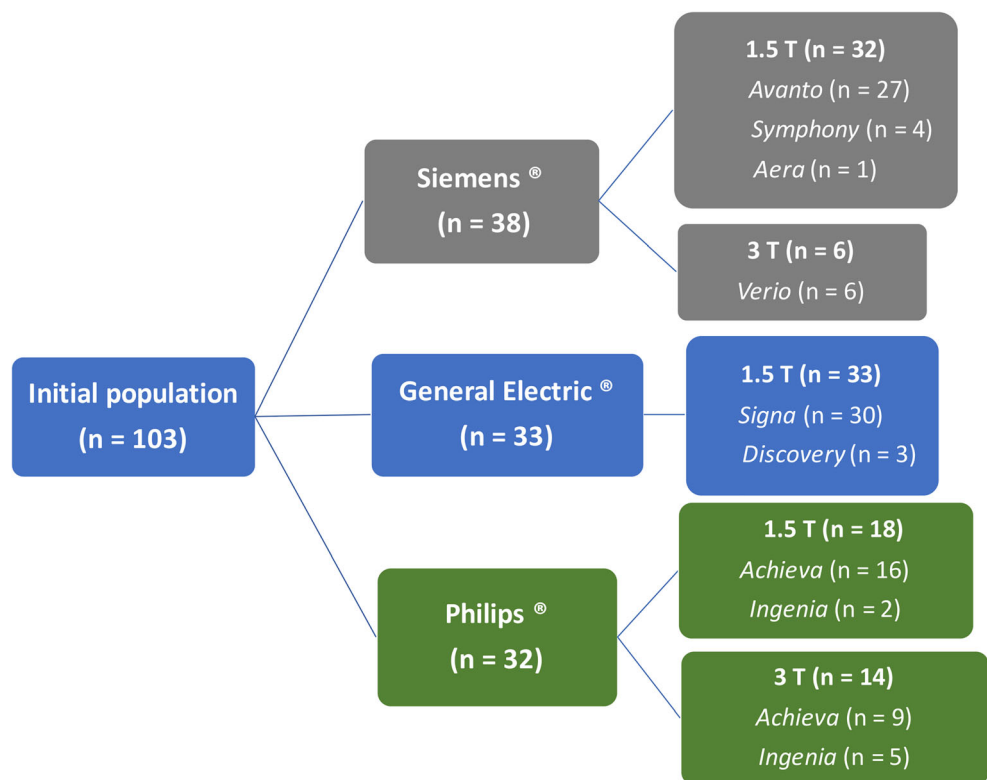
Initial population (n = 103)

Siemens ® (n = 38)

1.5 T (n = 32)
Avanto (n = 27)
Symphony (n = 4)
Aera (n = 1)

3 T (n = 6)
Verio (n = 6)

General Electric ® (n = 33)

1.5 T (n = 33)
Signa (n = 30)
Discovery (n = 3)

Philips ® (n = 32)

1.5 T (n = 18)
Achieva (n = 16)
Ingenia (n = 2)

3 T (n = 14)
Achieva (n = 9)
Ingenia (n = 5)